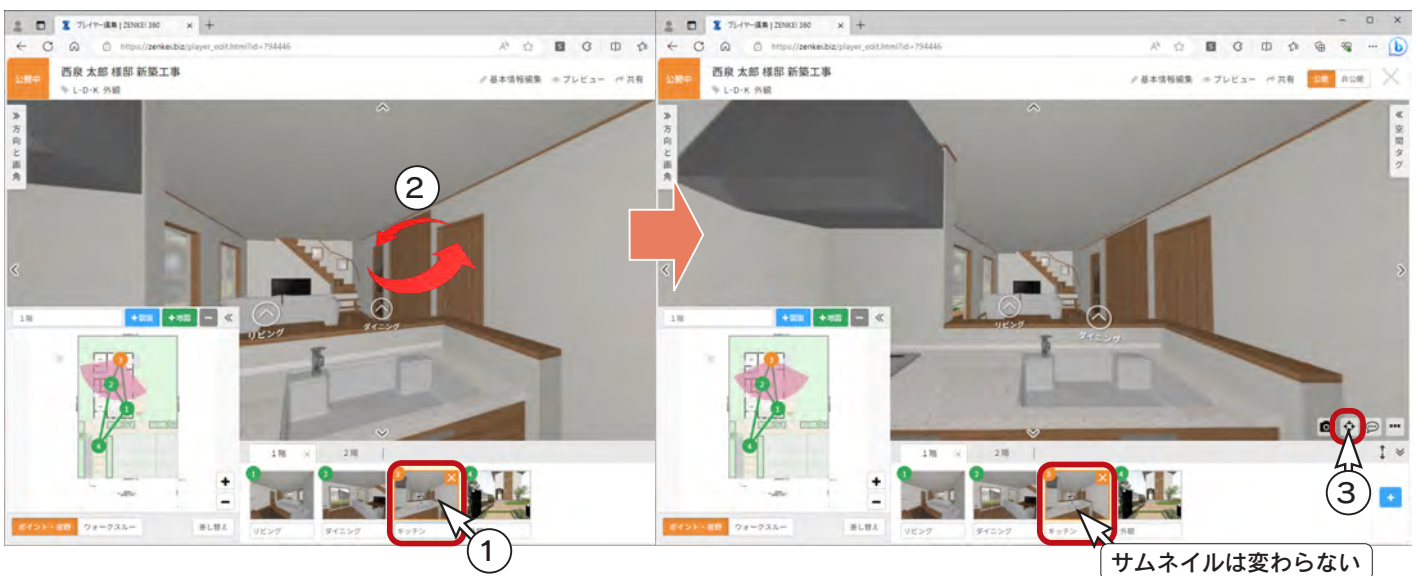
プレイヤー編集 | ZENKEI 360
https://zenkei.biz/player_edit.html?id=794446
公開中
西泉 太郎 様邸 新築工事
L・D・K 外観
基本情報編集 プレビュー 共有
方向と画角
②
リビング
ダイニング
1階
+図面 +地図
1階 2階
リビング ダイニング キッチン
ポイント・視野 ウォークスルー 差し替え
①

プレイヤー編集 | ZENKEI 360
https://zenkei.biz/player_edit.html?id=794446
公開中
西泉 太郎 様邸 新築工事
L・D・K 外観
基本情報編集 プレビュー 共有 公開 非公開
方向と画角
空間タグ
リビング
ダイニング
1階
+図面 +地図
1階 2階
リビング ダイニング キッチン 外観
ポイント・視野 ウォークスルー 差し替え
③
サムネイルは変わらない